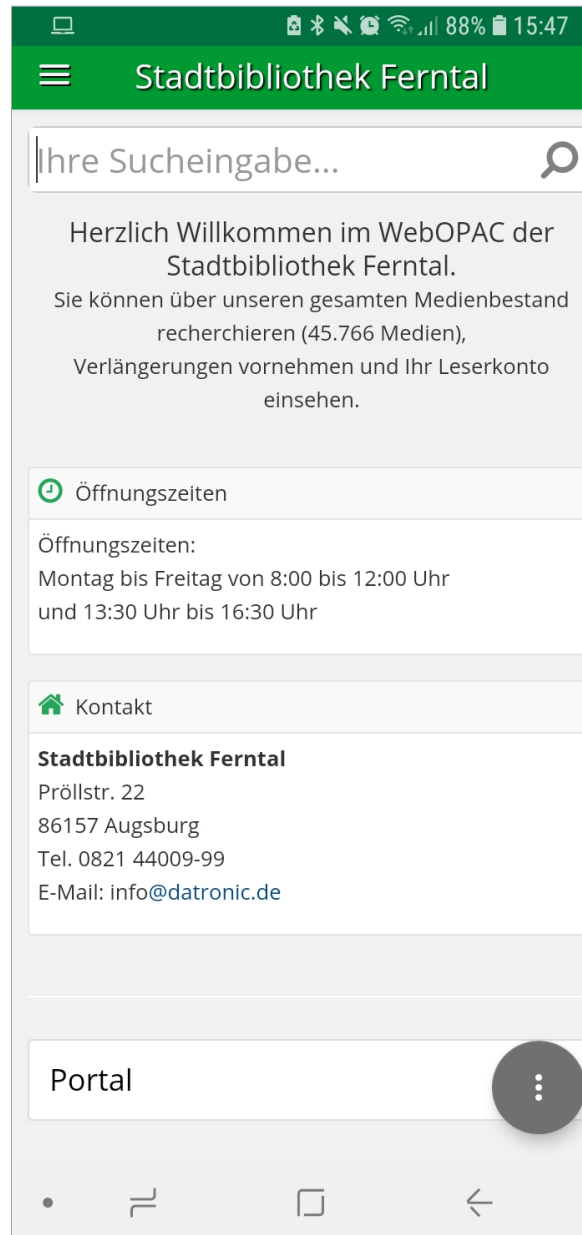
88% 15:47

Stadtbibliothek Ferntal

Ihre Sucheingabe...

Herzlich Willkommen im WebOPAC der Stadtbibliothek Ferntal.
Sie können über unseren gesamten Medienbestand recherchieren (45.766 Medien),
Verlängerungen vornehmen und Ihr Leserkonto einsehen.

Öffnungszeiten

Öffnungszeiten:
Montag bis Freitag von 8:00 bis 12:00 Uhr
und 13:30 Uhr bis 16:30 Uhr

Kontakt

**Stadtbibliothek Ferntal**
Pröllstr. 22
86157 Augsburg
Tel. 0821 44009-99
E-Mail: info@datronic.de

Portal